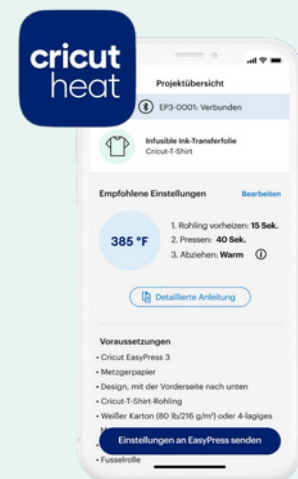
cricut heat

Projektübersicht

EP3-0001: Verbunden

Infusible Ink-Transferfolie
Cricut-T-Shirt

Empfohlene Einstellungen
Bearbeiten

385 °F

1. Rohling vorheizen: 15 Sek.
2. Pressen: 40 Sek.
3. Abziehen: Warm

Detaillierte Anleitung

Voraussetzungen
• Cricut EasyPress 3
• Metzgerpapier
• Design, mit der Vorderseite nach unten
• Cricut-T-Shirt-Rohling
• Weißer Karton (80 lb/216 g/m²) oder 4-lagiges
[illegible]
• Fusselrolle

Einstellungen an EasyPress senden